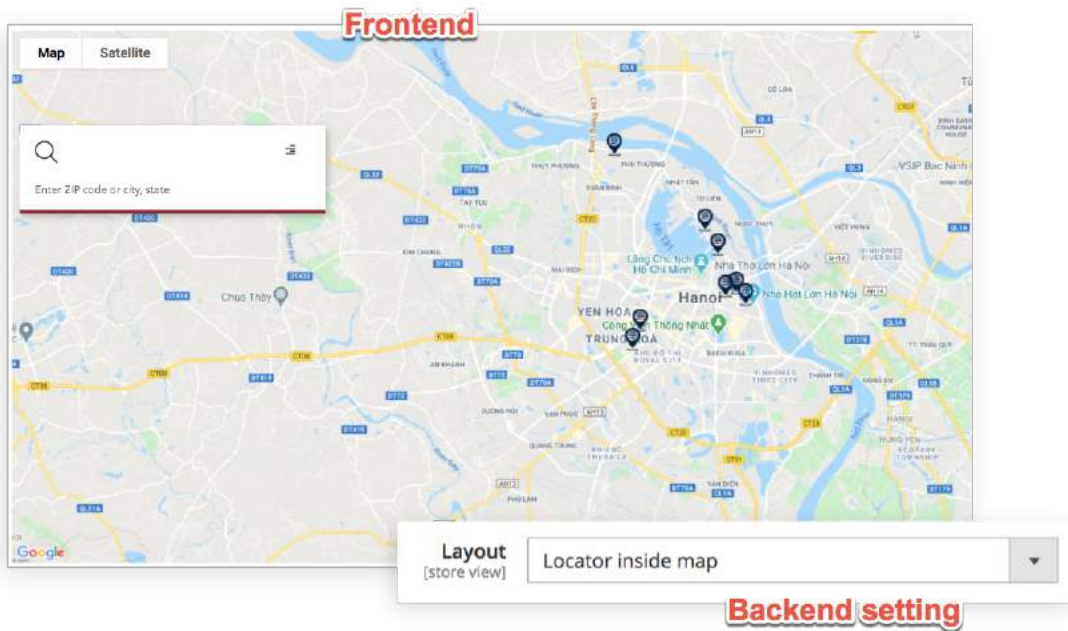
Frontend

Map
Satellite

Enter ZIP code or city, state

VSIP Bac Ninh
Lăng Chủ tịch Hồ Chí Minh
Nhà Thờ Lớn Hà Nội
Nhà Hát Lớn Hà Nội
Hanoi
YEN HOA
TRUNG HOA
Công viên Thống Nhất
Chua Thầy

Google

Layout
[store view]
Locator inside map

Backend setting